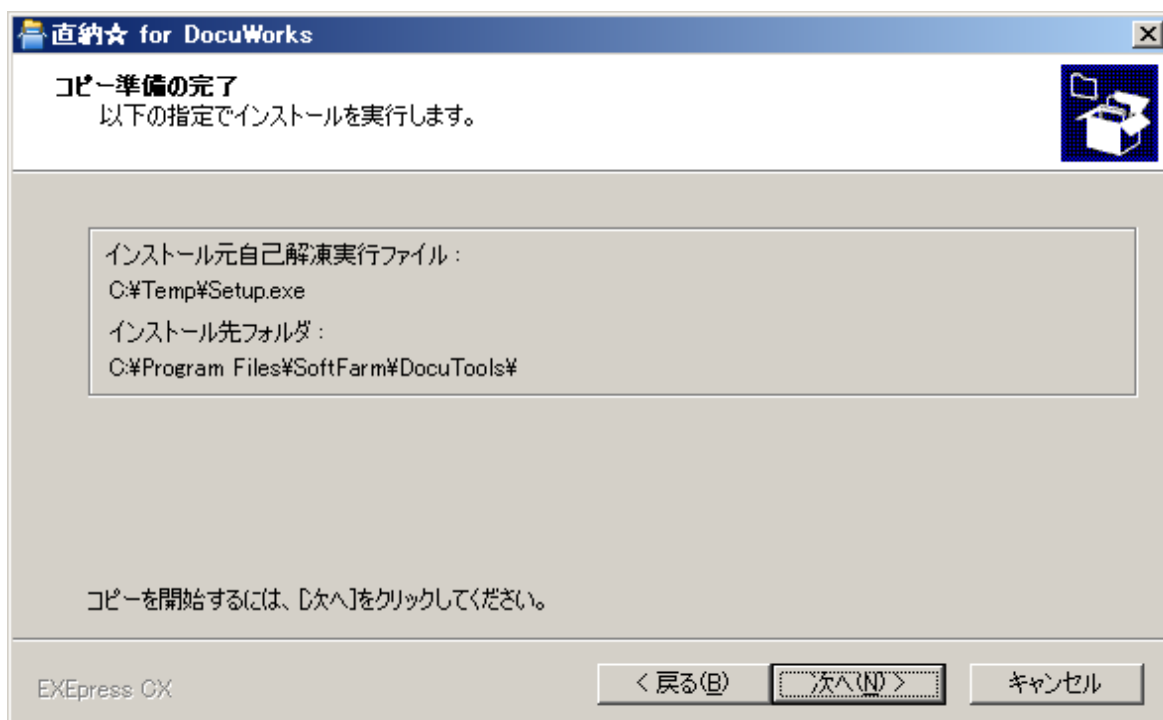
直納☆ for DocuWorks

コピー準備の完了
以下の指定でインストールを実行します。

インストール元自己解凍実行ファイル：
C:¥Temp¥Setup.exe
インストール先フォルダ：
C:¥Program Files¥SoftFarm¥DocuTools¥

コピーを開始するには、[次へ]をクリックしてください。

EXEpress CX

< 戻る(B)　次へ(N) >　キャンセル